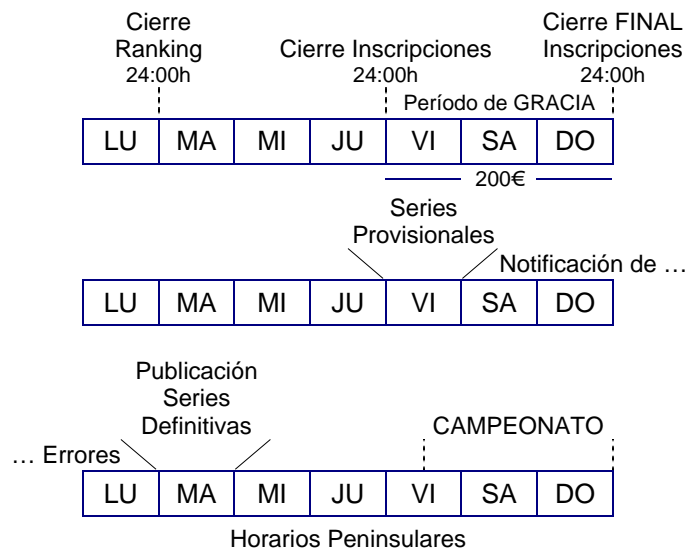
Cierre Ranking 24:00h

Cierre Inscripciones 24:00h

Cierre FINAL Inscripciones 24:00h

Período de GRACIA

| LU | MA | MI | JU | VI | SA | DO |
|---|---|---|---|---|---|---|

200€

Series Provisionales

Notificación de …

| LU | MA | MI | JU | VI | SA | DO |
|---|---|---|---|---|---|---|

Publicación Series Definitivas

… Errores

CAMPEONATO

| LU | MA | MI | JU | VI | SA | DO |
|---|---|---|---|---|---|---|

Horarios Peninsulares